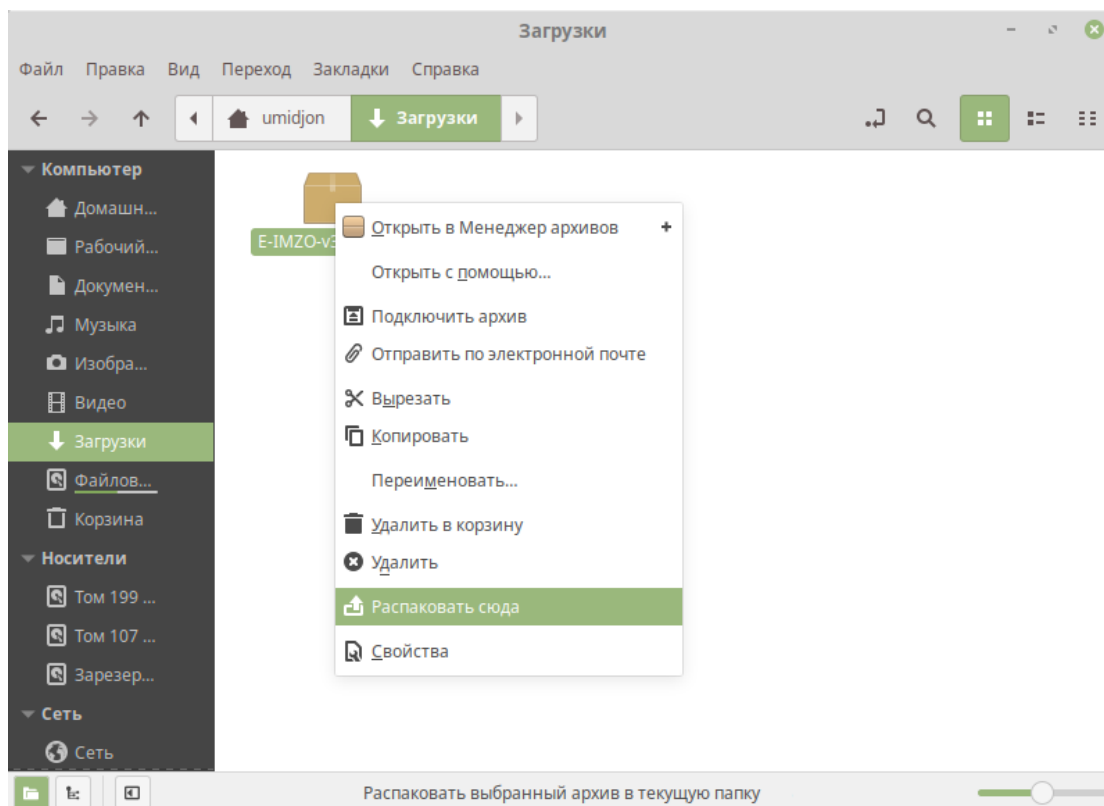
Загрузки

Файл Правка Вид Переход Закладки Справка

umidjon Загрузки

Компьютер
Домашн...
Рабочий...
Докумен...
Музыка
Изобра...
Видео
Загрузки
Файлов...
Корзина
Носители
Том 199 ...
Том 107 ...
Зарезер...
Сеть
Сеть

E-IMZO-v3

Открыть в Менеджер архивов +
Открыть с помощью...
Подключить архив
Отправить по электронной почте
Вырезать
Копировать
Переименовать...
Удалить в корзину
Удалить
Распаковать сюда
Свойства

Распаковать выбранный архив в текущую папку